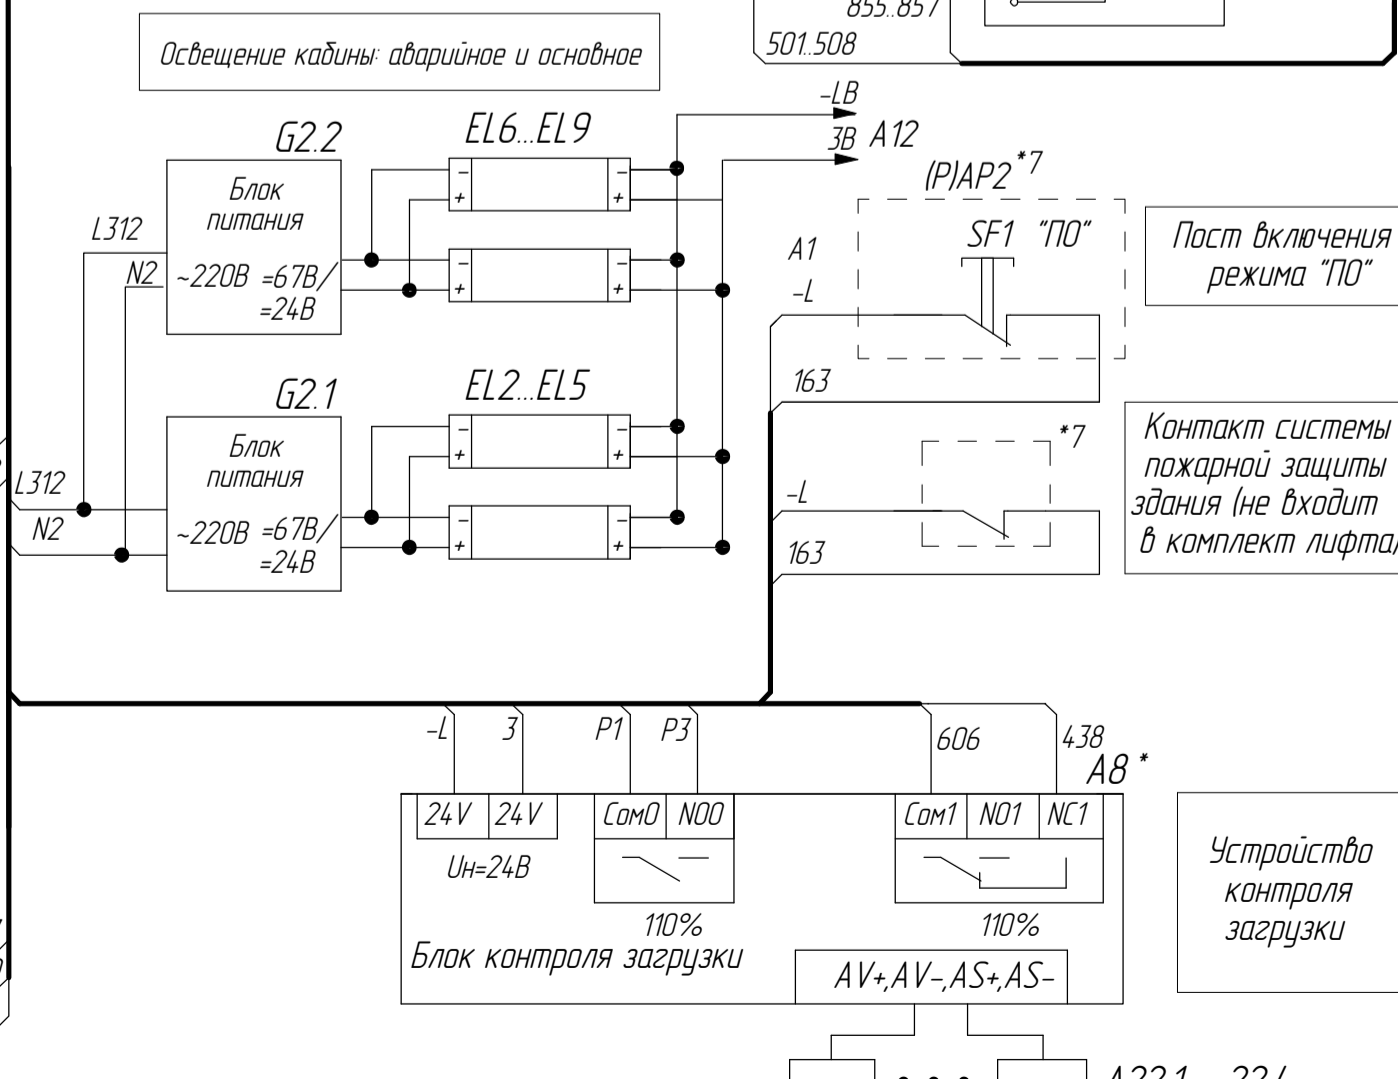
855..857
501..508

Освещение кабины: аварийное и основное

G2.2
Блок питания
~220В =67В/ =24В
L312
N2

EL6...EL9
–LB
3В
A12

(P)AP2*7
SF1 "ПО"
Пост включения режима "ПО"
A1
–L
163

G2.1
Блок питания
~220В =67В/ =24В
L312
N2

EL2...EL5

*7
–L
163
Контакт системы пожарной защиты здания (не входит в комплект лифта)

–L
3
P1
P3
606
438
A8 *

| 24V | 24V |
|---|---|

Uн=24В

| Com0 | NO0 |
|---|---|

110%

| Com1 | NO1 | NC1 |
|---|---|---|

110%

Блок контроля загрузки
AV+,AV–,AS+,AS–

Устройство контроля загрузки

A22.1...22.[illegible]